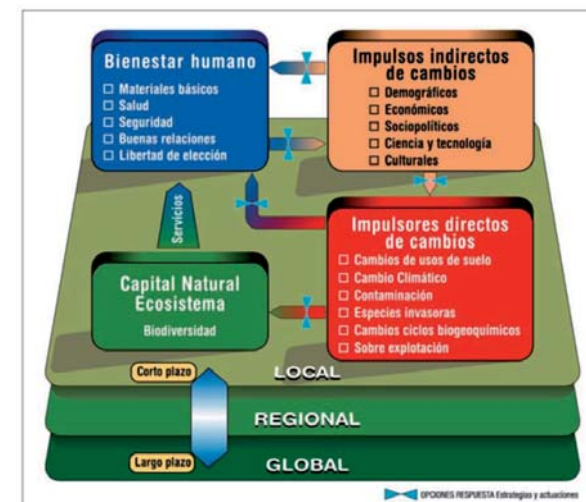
Bienestar humano
☐ Materiales básicos
☐ Salud
☐ Seguridad
☐ Buenas relaciones
☐ Libertad de elección

Impulsos indirectos de cambios
☐ Demográficos
☐ Económicos
☐ Sociopolíticos
☐ Ciencia y tecnología
☐ Culturales

Servicios

Impulsores directos de cambios
☐ Cambios de usos de suelo
☐ Cambio Climático
☐ Contaminación
☐ Especies invasoras
☐ Cambios ciclos biogeoquímicos
☐ Sobre explotación

Capital Natural Ecosistema
Biodiversidad

Corto plazo
LOCAL
REGIONAL
Largo plazo
GLOBAL

OPCIONES RESPUESTA Estrategias y actuaciones